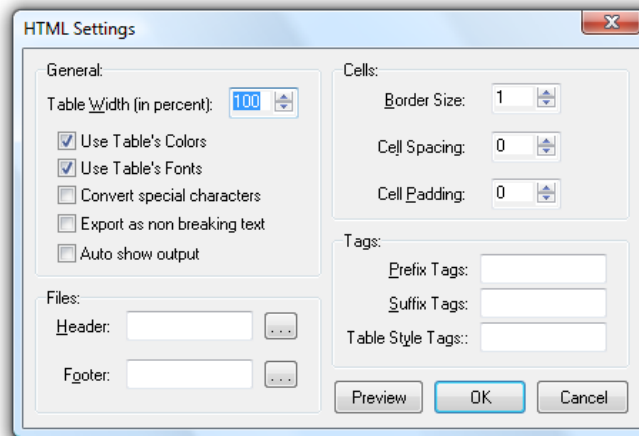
HTML Settings

General:

Table Width (in percent): 100

Use Table's Colors

Use Table's Fonts

Convert special characters

Export as non breaking text

Auto show output

Files:

Header: ...

Footer: ...

Cells:

Border Size: 1

Cell Spacing: 0

Cell Padding: 0

Tags:

Prefix Tags:

Suffix Tags:

Table Style Tags::

Preview

OK

Cancel